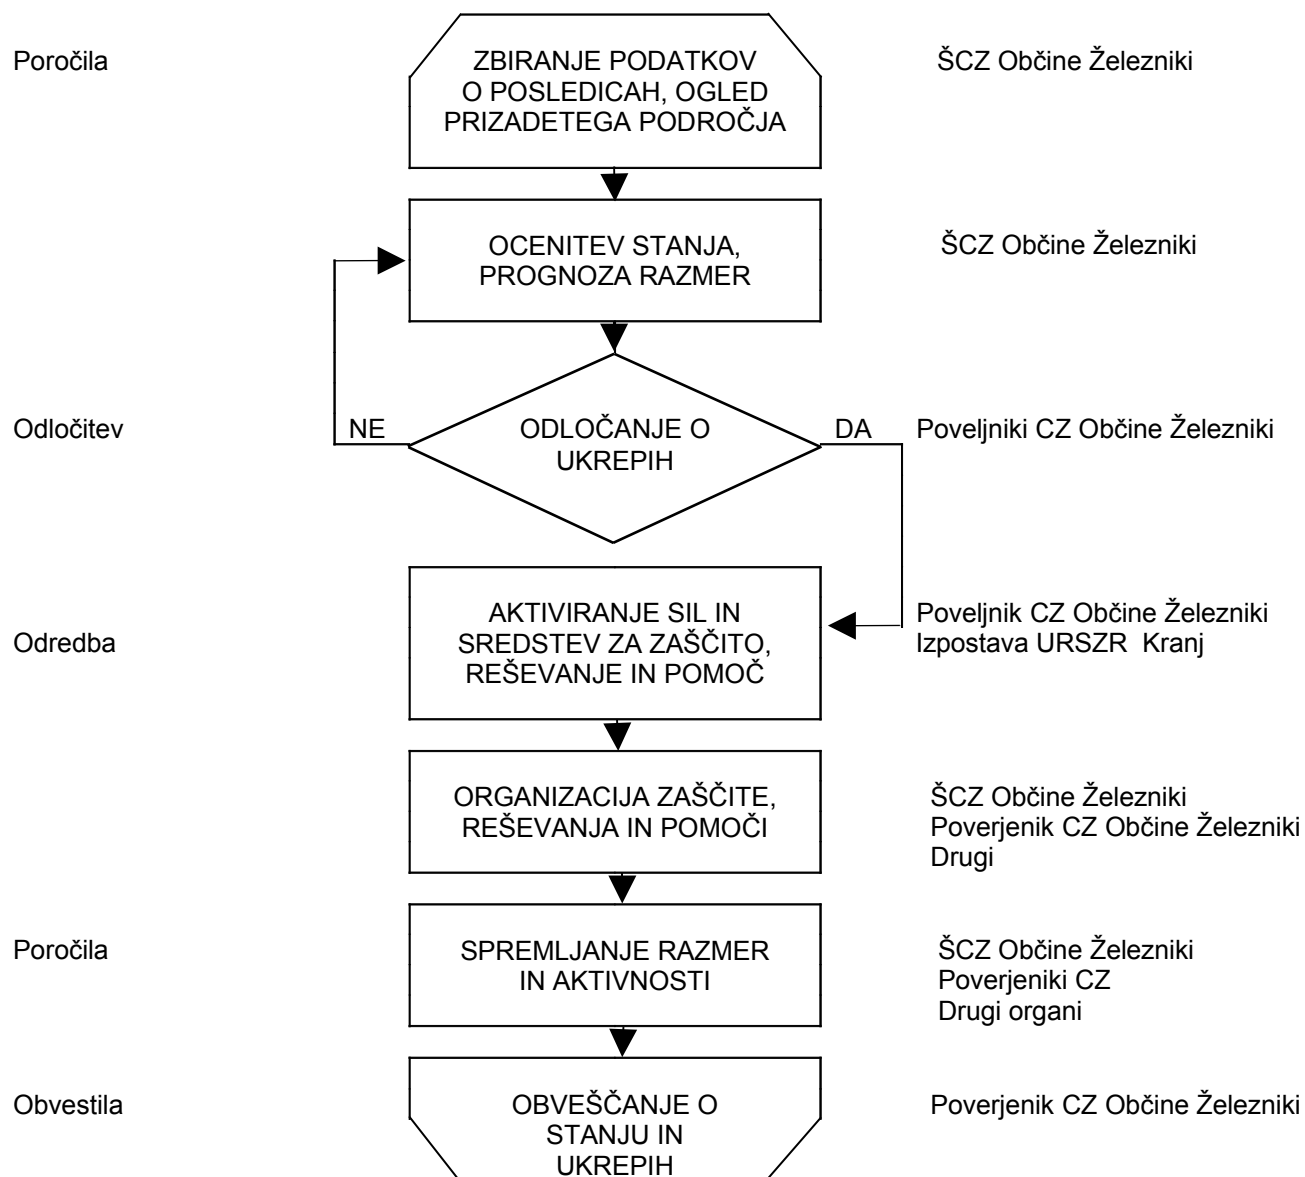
Poročila

ZBIRANJE PODATKOV O POSLEDICAH, OGLED PRIZADETEGA PODROČJA

ŠCZ Občine Železniki

OCENITEV STANJA, PROGNOZA RAZMER

ŠCZ Občine Železniki

Odločitev

NE

ODLOČANJE O UKREPIH

DA

Poveljniki CZ Občine Železniki

Odredba

AKTIVIRANJE SIL IN SREDSTEV ZA ZAŠČITO, REŠEVANJE IN POMOČ

Poveljnik CZ Občine Železniki
Izpostava URSZR Kranj

ORGANIZACIJA ZAŠČITE, REŠEVANJA IN POMOČI

ŠCZ Občine Železniki
Poverjenik CZ Občine Železniki
Drugi

Poročila

SPREMLJANJE RAZMER IN AKTIVNOSTI

ŠCZ Občine Železniki
Poverjeniki CZ
Drugi organi

Obvestila

OBVEŠČANJE O STANJU IN UKREPIH

Poverjenik CZ Občine Železniki